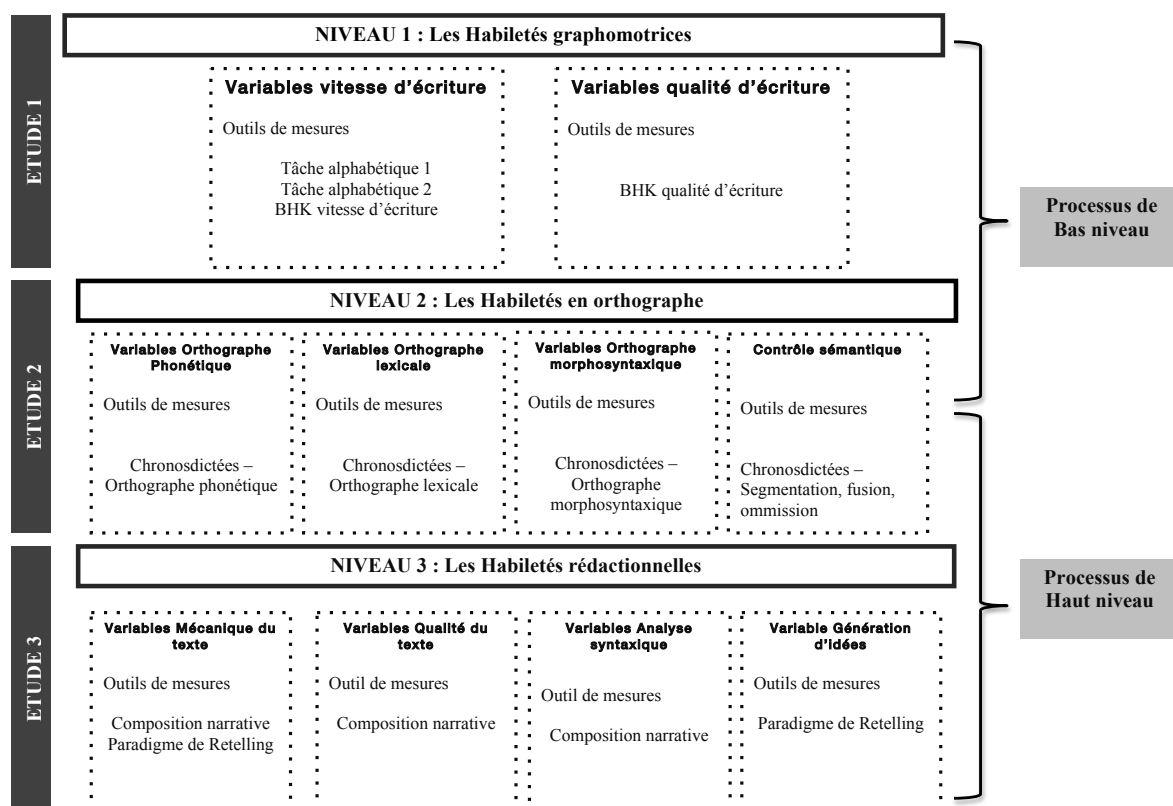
ETUDE 1

NIVEAU 1 : Les Habiletés graphomotrices

Variables vitesse d'écriture

Outils de mesures

Tâche alphabétique 1
Tâche alphabétique 2
BHK vitesse d'écriture

Variables qualité d'écriture

Outils de mesures

BHK qualité d'écriture

Processus de Bas niveau

ETUDE 2

NIVEAU 2 : Les Habiletés en orthographe

Variables Orthographe Phonétique

Outils de mesures

Chronosdictées – Orthographe phonétique

Variables Orthographe lexicale

Outils de mesures

Chronosdictées – Orthographe lexicale

Variables Orthographe morphosyntaxique

Outils de mesures

Chronosdictées – Orthographe morphosyntaxique

Contrôle sémantique

Outils de mesures

Chronosdictées – Segmentation, fusion, ommission

ETUDE 3

NIVEAU 3 : Les Habiletés rédactionnelles

Variables Mécanique du texte

Outils de mesures

Composition narrative
Paradigme de Retelling

Variables Qualité du texte

Outil de mesures

Composition narrative

Variables Analyse syntaxique

Outil de mesures

Composition narrative

Variable Génération d'idées

Outils de mesures

Paradigme de Retelling

Processus de Haut niveau